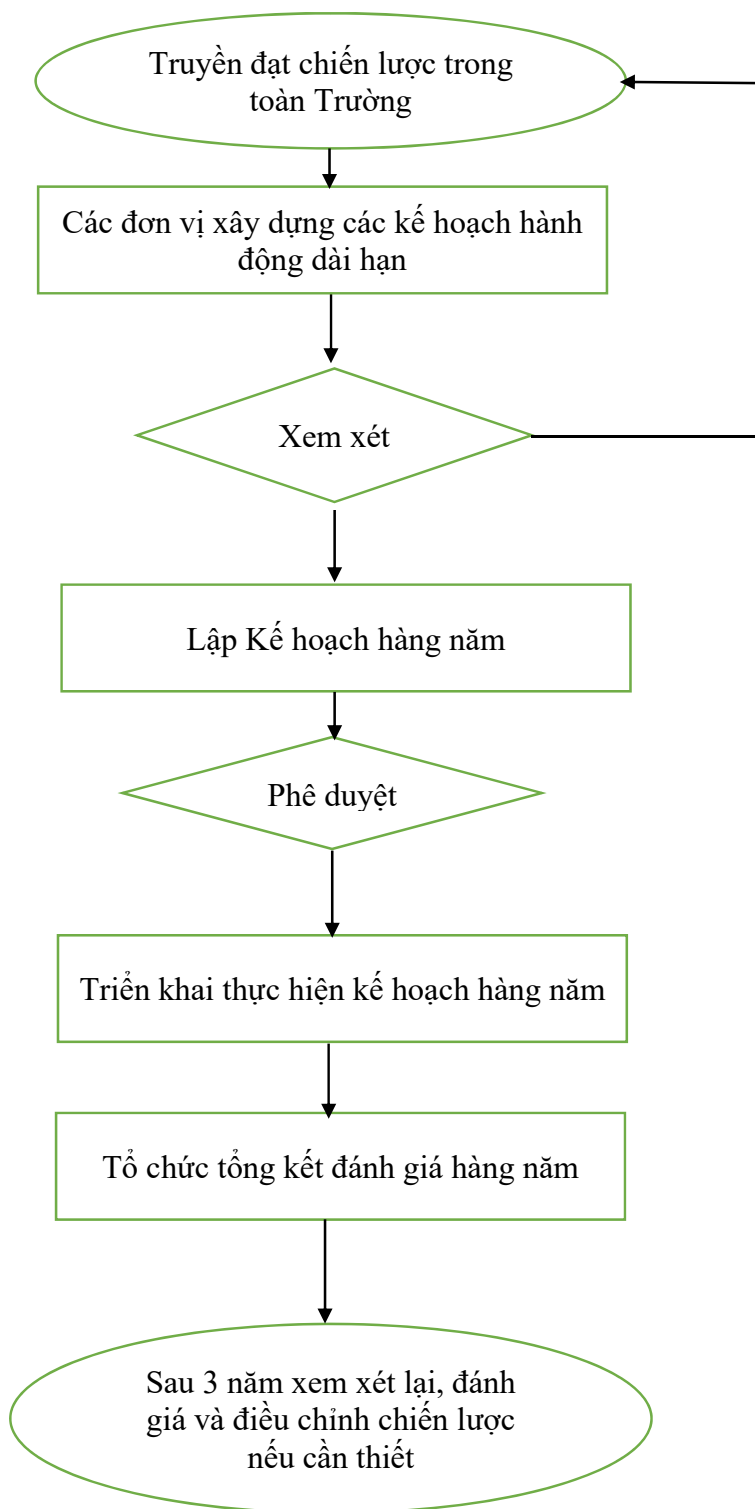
Truyền đạt chiến lược trong toàn Trường

Các đơn vị xây dựng các kế hoạch hành động dài hạn

Xem xét

Lập Kế hoạch hàng năm

Phê duyệt

Triển khai thực hiện kế hoạch hàng năm

Tổ chức tổng kết đánh giá hàng năm

Sau 3 năm xem xét lại, đánh giá và điều chỉnh chiến lược nếu cần thiết